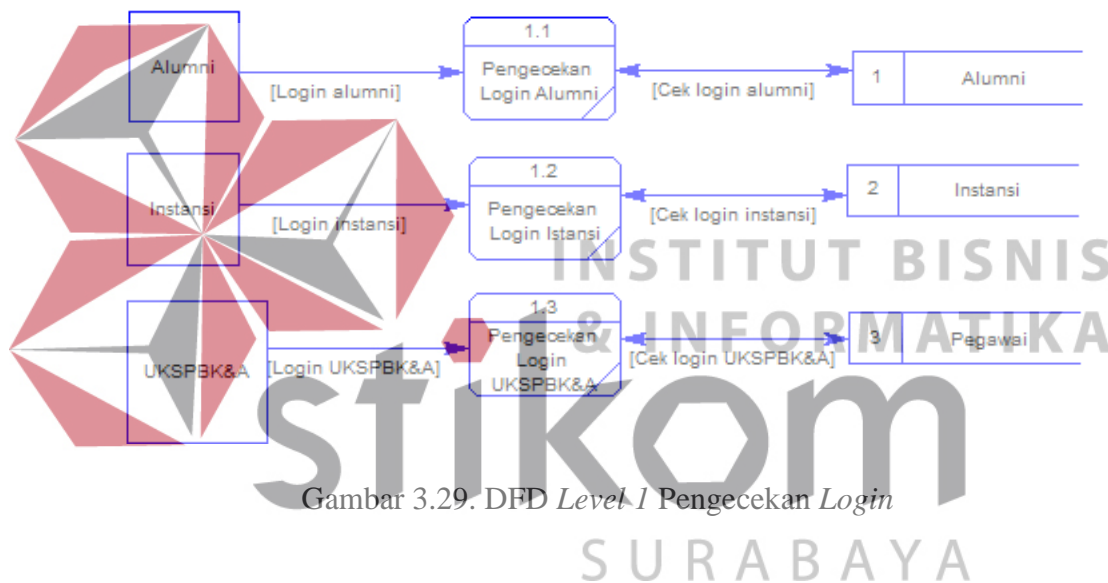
Alumni

[Login alumni]

1.1

Pengecekan Login Alumni

[Cek login alumni]

1 | Alumni

Instansi

[Login instansi]

1.2

Pengecekan Login Istansi

[Cek login instansi]

2 | Instansi

UKSPBK&A

[Login UKSPBK&A]

1.3

Pengecekan Login UKSPBK&A

[Cek login UKSPBK&A]

3 | Pegawai

INSTITUT BISNIS & INFORMATIKA stikom SURABAYA

Gambar 3.29. DFD *Level 1* Pengecekan *Login*